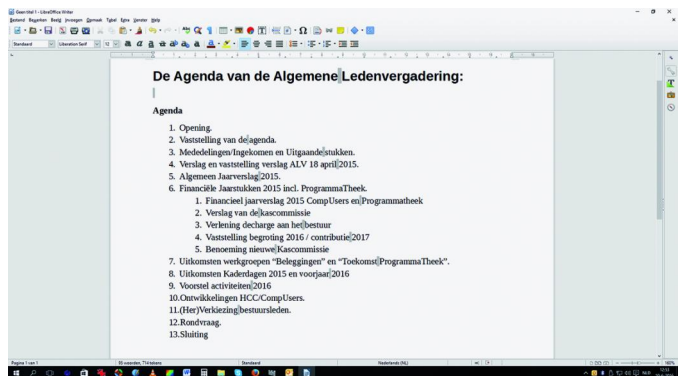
Geen titel 1 - LibreOffice Writer
Bestand Bewerken Beeld Invoegen Opmaak Tabel Extra Venster Help

Standaard Liberation Serif 12

De Agenda van de Algemene Ledenvergadering:

Agenda

1. Opening.
2. Vaststelling van de agenda.
3. Mededelingen/Ingekomen en Uitgaande stukken.
4. Verslag en vaststelling verslag ALV 18 april 2015.
5. Algemeen Jaarverslag 2015.
6. Financiële Jaarstukken 2015 incl. ProgrammaTheek.
   1. Financieel jaarverslag 2015 CompUsers en Programmatheek
   2. Verslag van de kascommissie
   3. Verlening decharge aan het bestuur
   4. Vaststelling begroting 2016 / contributie 2017
   5. Benoeming nieuwe Kascommissie
7. Uitkomsten werkgroepen "Beleggingen" en "Toekomst ProgrammaTheek".
8. Uitkomsten Kaderdagen 2015 en voorjaar 2016
9. Voorstel activiteiten 2016
10. Ontwikkelingen HCC/CompUsers.
11. (Her)Verkiezing bestuursleden.
12. Rondvraag.
13. Sluiting

Pagina 1 van 1 | 35 woorden, 714 tekens | Standaard | Nederlands (NL) | 100%